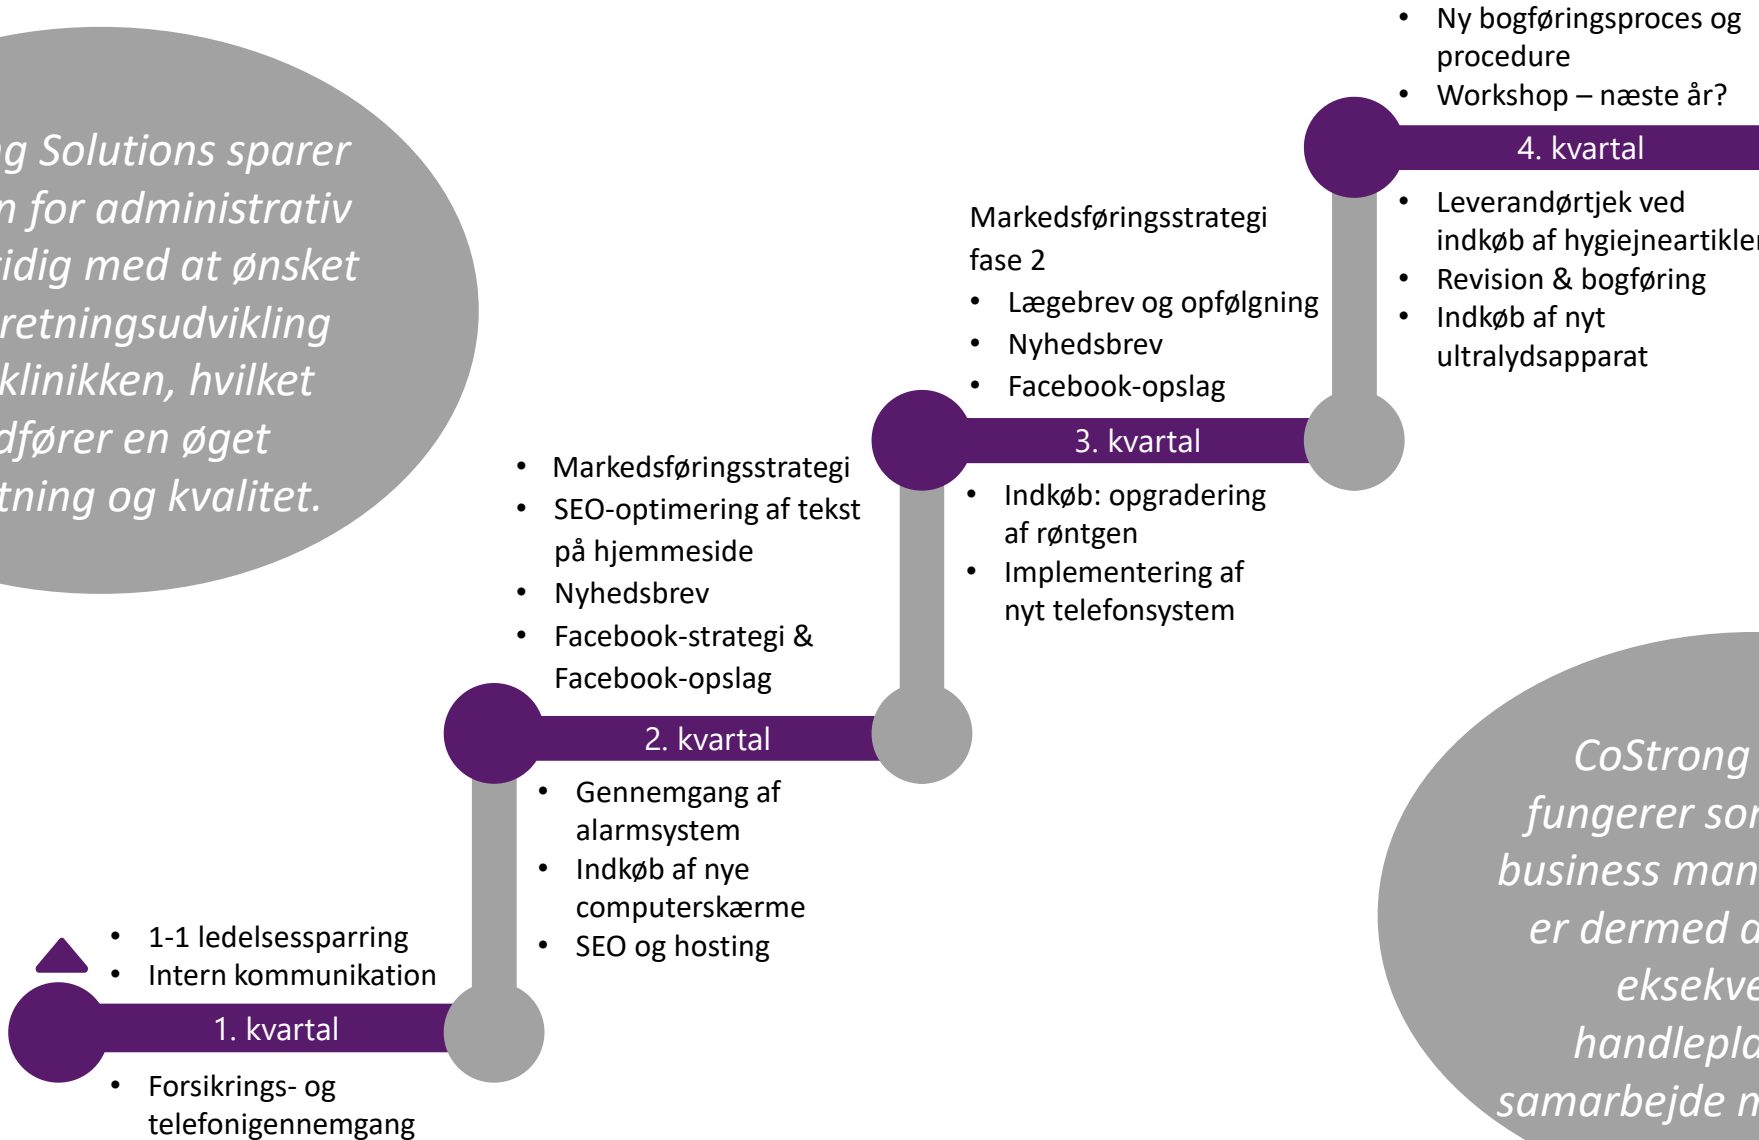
g Solutions sparer n for administrativ idig med at ønsket retningsudvikling klinikken, hvilket dfører en øget tning og kvalitet.

• 1-1 ledelsessparring
• Intern kommunikation

1. kvartal

• Forsikrings- og telefonigennemgang

• Markedsføringsstrategi
• SEO-optimering af tekst på hjemmeside
• Nyhedsbrev
• Facebook-strategi & Facebook-opslag

2. kvartal

• Gennemgang af alarmsystem
• Indkøb af nye computerskærme
• SEO og hosting

Markedsføringsstrategi fase 2
• Lægebrev og opfølgning
• Nyhedsbrev
• Facebook-opslag

3. kvartal

• Indkøb: opgradering af røntgen
• Implementering af nyt telefonsystem

• Ny bogføringsproces og procedure
• Workshop – næste år?

4. kvartal

• Leverandørtjek ved indkøb af hygiejneartikler
• Revision & bogføring
• Indkøb af nyt ultralydsapparat

CoStrong fungerer sor business man er dermed a eksekve handlepla samarbejde n